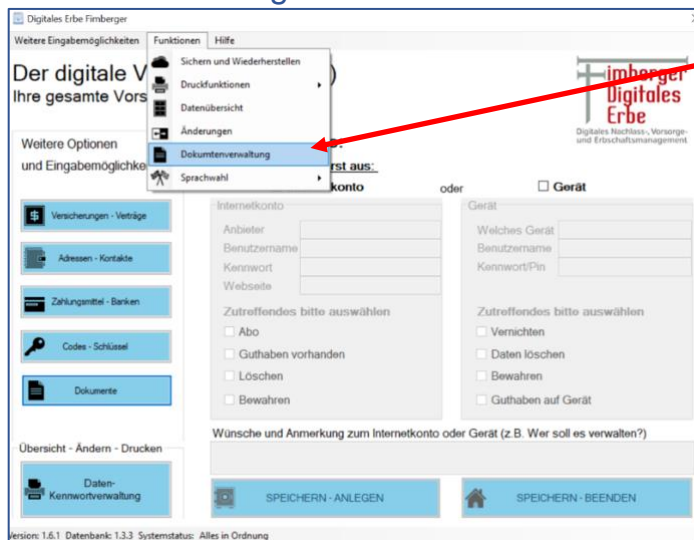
Digitales Erbe Fimberger

Weitere Eingabemöglichkeiten Funktionen Hilfe

Sichern und Wiederherstellen
Druckfunktionen
Datenübersicht
Änderungen
Dokumentenverwaltung
Sprachwahl

Der digitale V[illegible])
Ihre gesamte Vors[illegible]

Fimberger Digitales Erbe
Digitales Nachlass-, Vorsorge- und Erbschaftsmanagement

Weitere Optionen
und Eingabemöglichke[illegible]

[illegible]rst aus:
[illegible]konto oder ☐ Gerät

Versicherungen - Verträge
Adressen - Kontakte
Zahlungsmittel - Banken
Codes - Schlüssel
Dokumente

Internetkonto
Anbieter
Benutzername
Kennwort
Webseite

Zutreffendes bitte auswählen
Abo
Guthaben vorhanden
Löschen
Bewahren

Gerät
Welches Gerät
Benutzername
Kennwort/Pin

Zutreffendes bitte auswählen
Vernichten
Daten löschen
Bewahren
Guthaben auf Gerät

Wünsche und Anmerkung zum Internetkonto oder Gerät (z.B. Wer soll es verwalten?)

Übersicht - Ändern - Drucken

Daten-Kennwortverwaltung

SPEICHERN - ANLEGEN
SPEICHERN - BEENDEN

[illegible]ersion: 1.6.1 Datenbank: 1.3.3 Systemstatus: Alles in Ordnung